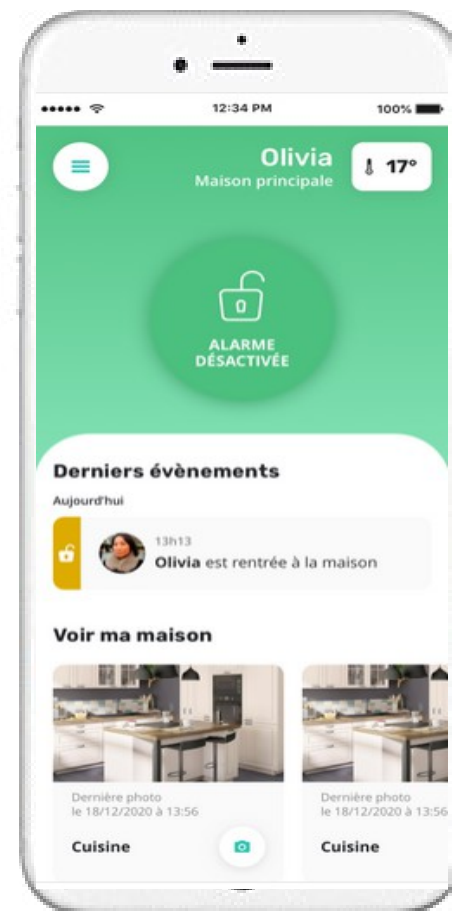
12:34 PM
100%

Olivia
Maison principale
17°

ALARME DÉSACTIVÉE

Derniers évènements
Aujourd'hui

13h13
Olivia est rentrée à la maison

Voir ma maison

Dernière photo le 18/12/2020 à 13:56
Cuisine

Dernière photo le 18/12/2020 à 13:56
Cuisine